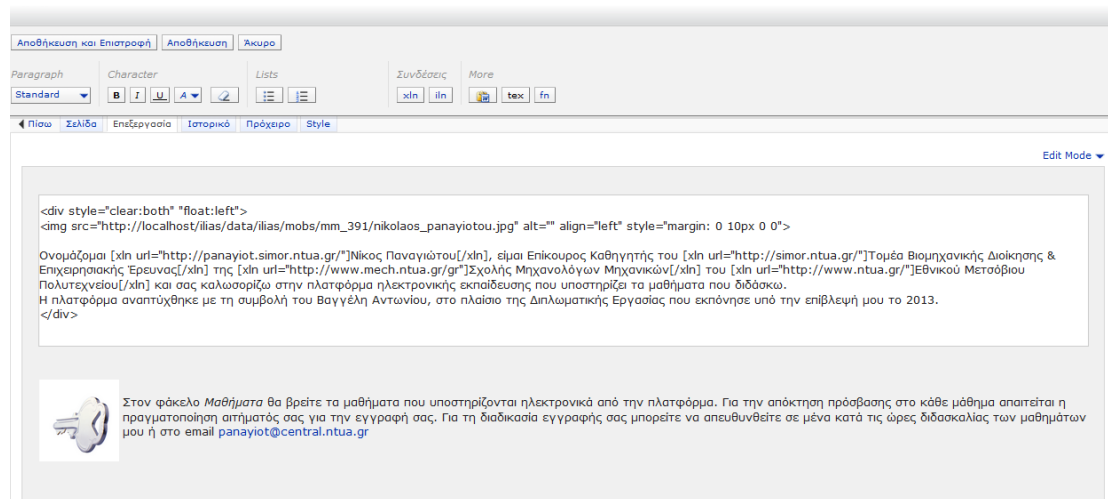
Αποθήκευση και Επιστροφή | Αποθήκευση | Άκυρο

Paragraph
Standard

Character
B I U A

Lists

Συνδέσεις
xln iln

More
tex fn

◀ Πίσω | Σελίδα | Επεξεργασία | Ιστορικό | Πρόχειρο | Style

Edit Mode ▾

<div style="clear:both" "float:left">
<img src="http://localhost/ilias/data/ilias/mobs/mm_391/nikolaos_panayiotou.jpg" alt="" align="left" style="margin: 0 10px 0 0">

Ονομάζομαι [xln url="http://panayiot.simor.ntua.gr/"]Νικος Παναγιώτου[/xln], είμαι Επίκουρος Καθηγητής του [xln url="http://simor.ntua.gr/"]Τομέα Βιομηχανικής Διοίκησης & Επιχειρησιακής Έρευνας[/xln] της [xln url="http://www.mech.ntua.gr/gr"]Σχολής Μηχανολόγων Μηχανικών[/xln] του [xln url="http://www.ntua.gr/"]Εθνικού Μετσόβιου Πολυτεχνείου[/xln] και σας καλωσορίζω στην πλατφόρμα ηλεκτρονικής εκπαίδευσης που υποστηρίζει τα μαθήματα που διδάσκω.
Η πλατφόρμα αναπτύχθηκε με τη συμβολή του Βαγγέλη Αντωνίου, στο πλαίσιο της Διπλωματικής Εργασίας που εκπόνησε υπό την επίβλεψή μου το 2013.
</div>

Στον φάκελο Μαθήματα θα βρείτε τα μαθήματα που υποστηρίζονται ηλεκτρονικά από την πλατφόρμα. Για την απόκτηση πρόσβασης στο κάθε μάθημα απαιτείται η πραγματοποίηση αιτήματός σας για την εγγραφή σας. Για τη διαδικασία εγγραφής σας μπορείτε να απευθυνθείτε σε μένα κατά τις ώρες διδασκαλίας των μαθημάτων μου ή στο email panayiot@central.ntua.gr